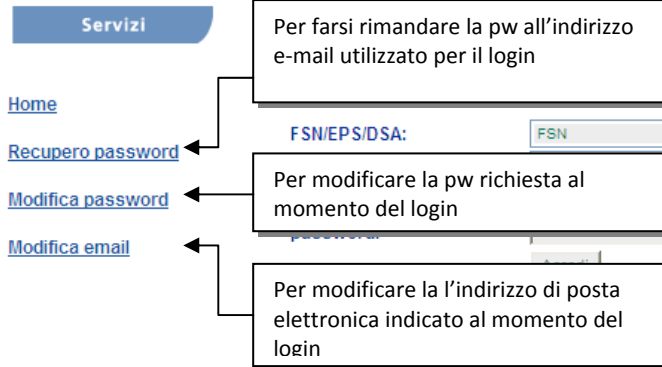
Servizi

Home

Recupero password

Modifica password

Modifica email

Per farsi rimandare la pw all'indirizzo e-mail utilizzato per il login

FSN/EPS/DSA:

FSN

Per modificare la pw richiesta al momento del login

password:

Accedi

Per modificare la l'indirizzo di posta elettronica indicato al momento del login